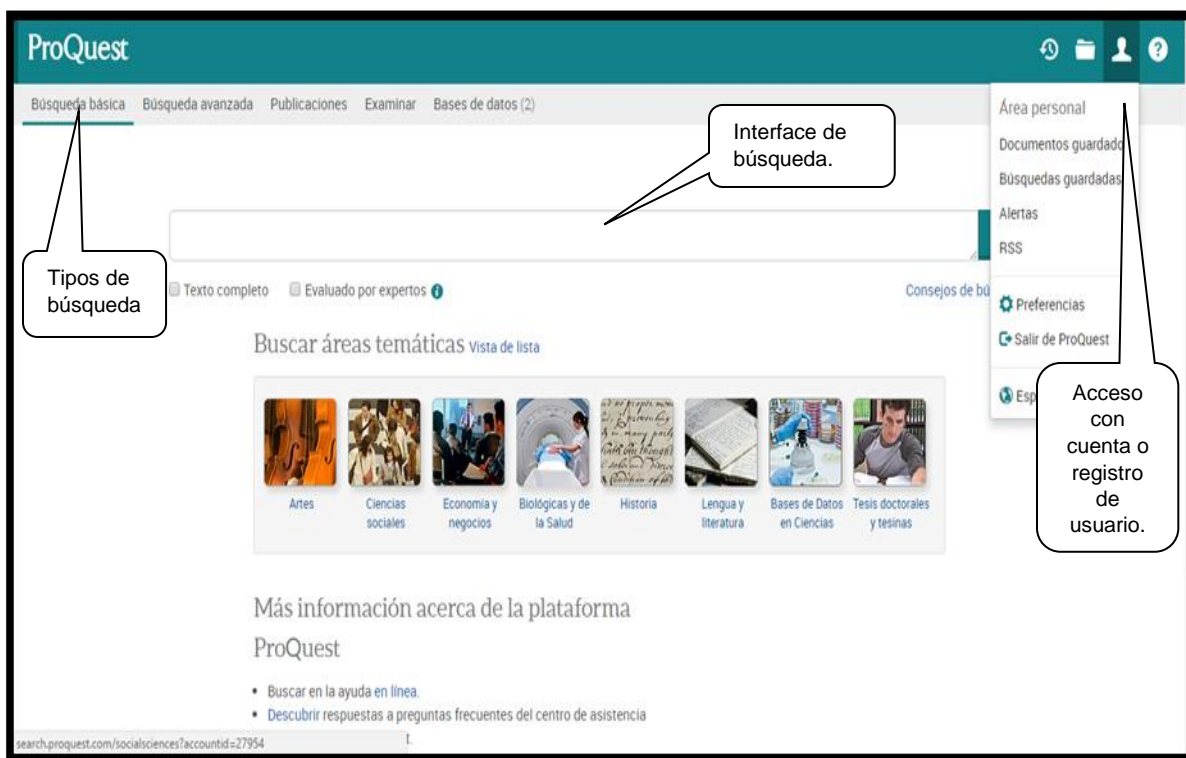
ProQuest

Búsqueda básica Búsqueda avanzada Publicaciones Examinar Bases de datos (2)

Interface de búsqueda.

Área personal
Documentos guardado
Búsquedas guardadas
Alertas
RSS
Preferencias
Salir de ProQuest
Esp

Tipos de búsqueda

Texto completo Evaluado por expertos

Consejos de bú

Buscar áreas temáticas Vista de lista

Artes
Ciencias sociales
Economía y negocios
Biológicas y de la Salud
Historia
Lengua y literatura
Bases de Datos en Ciencias
Tesis doctorales y tesinas

Acceso con cuenta o registro de usuario.

Más información acerca de la plataforma ProQuest

• Buscar en la ayuda en línea.
• Descubrir respuestas a preguntas frecuentes del centro de asistencia

search.proquest.com/socialsciences?accountid=27954